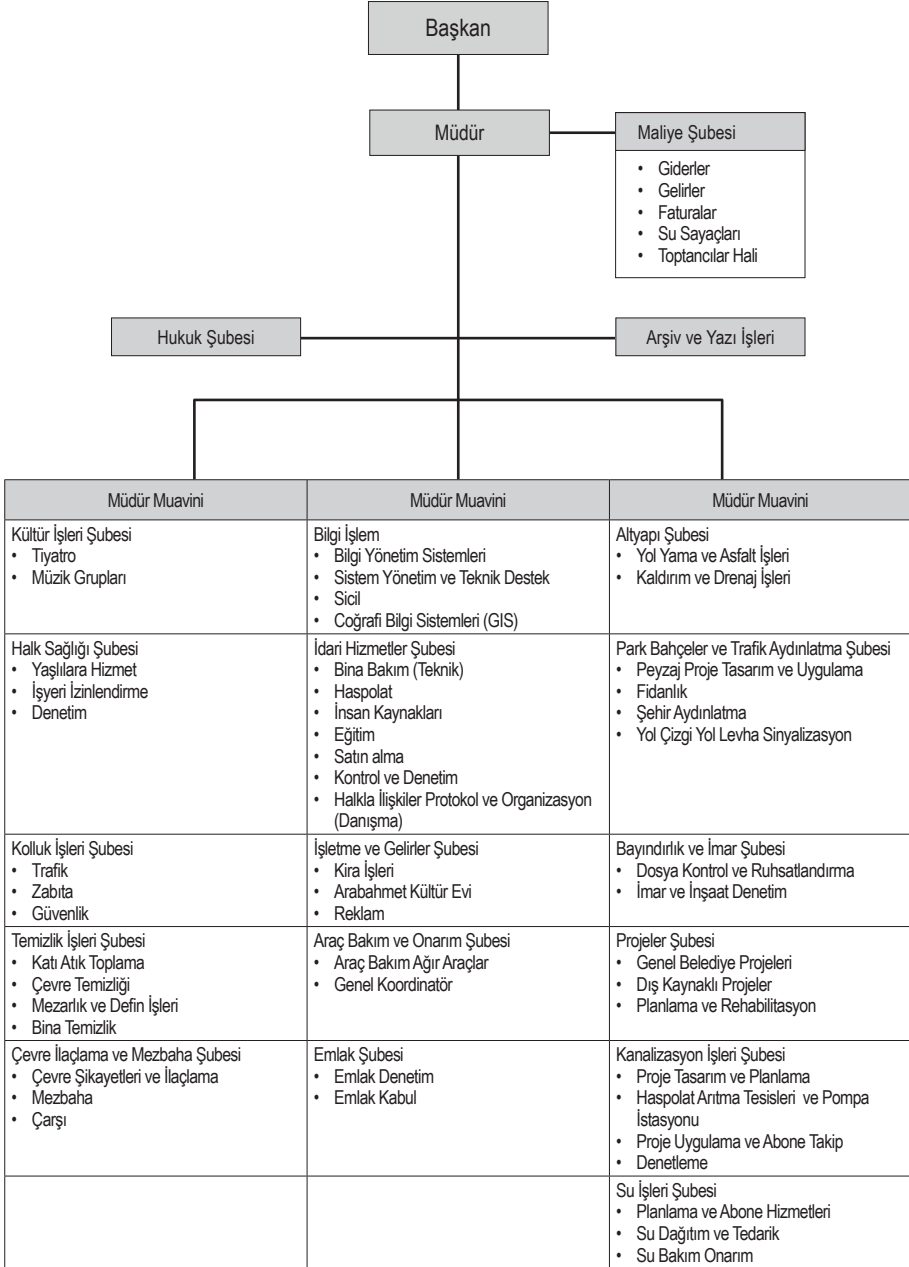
Başkan

Müdür

Maliye Şubesi
• Giderler
• Gelirler
• Faturalar
• Su Sayaçları
• Toptancılar Hali

Hukuk Şubesi

Arşiv ve Yazı İşleri

| Müdür Muavini | Müdür Muavini | Müdür Muavini |
|---|---|---|
| Kültür İşleri Şubesi<br>• Tiyatro<br>• Müzik Grupları | Bilgi İşlem<br>• Bilgi Yönetim Sistemleri<br>• Sistem Yönetim ve Teknik Destek<br>• Sicil<br>• Coğrafi Bilgi Sistemleri (GIS) | Altyapı Şubesi<br>• Yol Yama ve Asfalt İşleri<br>• Kaldırım ve Drenaj İşleri |
| Halk Sağlığı Şubesi<br>• Yaşlılara Hizmet<br>• İşyeri İzinlendirme<br>• Denetim | İdari Hizmetler Şubesi<br>• Bina Bakım (Teknik)<br>• Haspolat<br>• İnsan Kaynakları<br>• Eğitim<br>• Satın alma<br>• Kontrol ve Denetim<br>• Halkla İlişkiler Protokol ve Organizasyon (Danışma) | Park Bahçeler ve Trafik Aydınlatma Şubesi<br>• Peyzaj Proje Tasarım ve Uygulama<br>• Fidanlık<br>• Şehir Aydınlatma<br>• Yol Çizgi Yol Levha Sinyalizasyon |
| Kolluk İşleri Şubesi<br>• Trafik<br>• Zabıta<br>• Güvenlik | İşletme ve Gelirler Şubesi<br>• Kira İşleri<br>• Arabahmet Kültür Evi<br>• Reklam | Bayındırlık ve İmar Şubesi<br>• Dosya Kontrol ve Ruhsatlandırma<br>• İmar ve İnşaat Denetim |
| Temizlik İşleri Şubesi<br>• Katı Atık Toplama<br>• Çevre Temizliği<br>• Mezarlık ve Defin İşleri<br>• Bina Temizlik | Araç Bakım ve Onarım Şubesi<br>• Araç Bakım Ağır Araçlar<br>• Genel Koordinatör | Projeler Şubesi<br>• Genel Belediye Projeleri<br>• Dış Kaynaklı Projeler<br>• Planlama ve Rehabilitasyon |
| Çevre İlaçlama ve Mezbaha Şubesi<br>• Çevre Şikayetleri ve İlaçlama<br>• Mezbaha<br>• Çarşı | Emlak Şubesi<br>• Emlak Denetim<br>• Emlak Kabul | Kanalizasyon İşleri Şubesi<br>• Proje Tasarım ve Planlama<br>• Haspolat Arıtma Tesisleri ve Pompa İstasyonu<br>• Proje Uygulama ve Abone Takip<br>• Denetleme |
| | | Su İşleri Şubesi<br>• Planlama ve Abone Hizmetleri<br>• Su Dağıtım ve Tedarik<br>• Su Bakım Onarım |